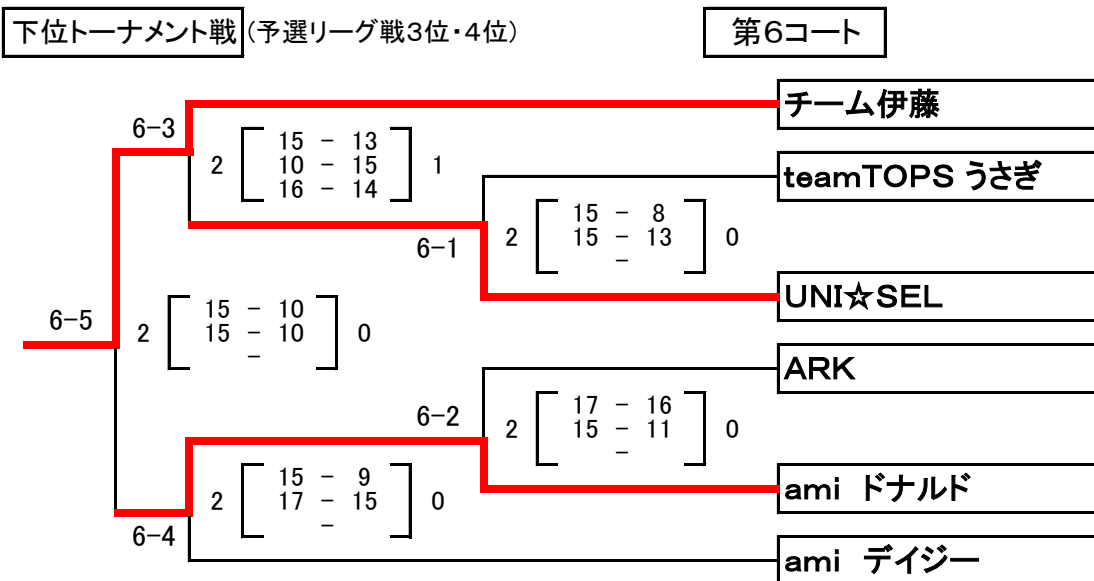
下位トーナメント戦（予選リーグ戦3位・4位）

第6コート

チーム伊藤
teamTOPS うさぎ
UNI☆SEL
ARK
ami ドナルド
ami デイジー

6-3
2 [ 15 - 13, 10 - 15, 16 - 14 ] 1

6-1
2 [ 15 - 8, 15 - 13, - ] 0

6-5
2 [ 15 - 10, 15 - 10, - ] 0

6-2
2 [ 17 - 16, 15 - 11, - ] 0

6-4
2 [ 15 - 9, 17 - 15, - ] 0